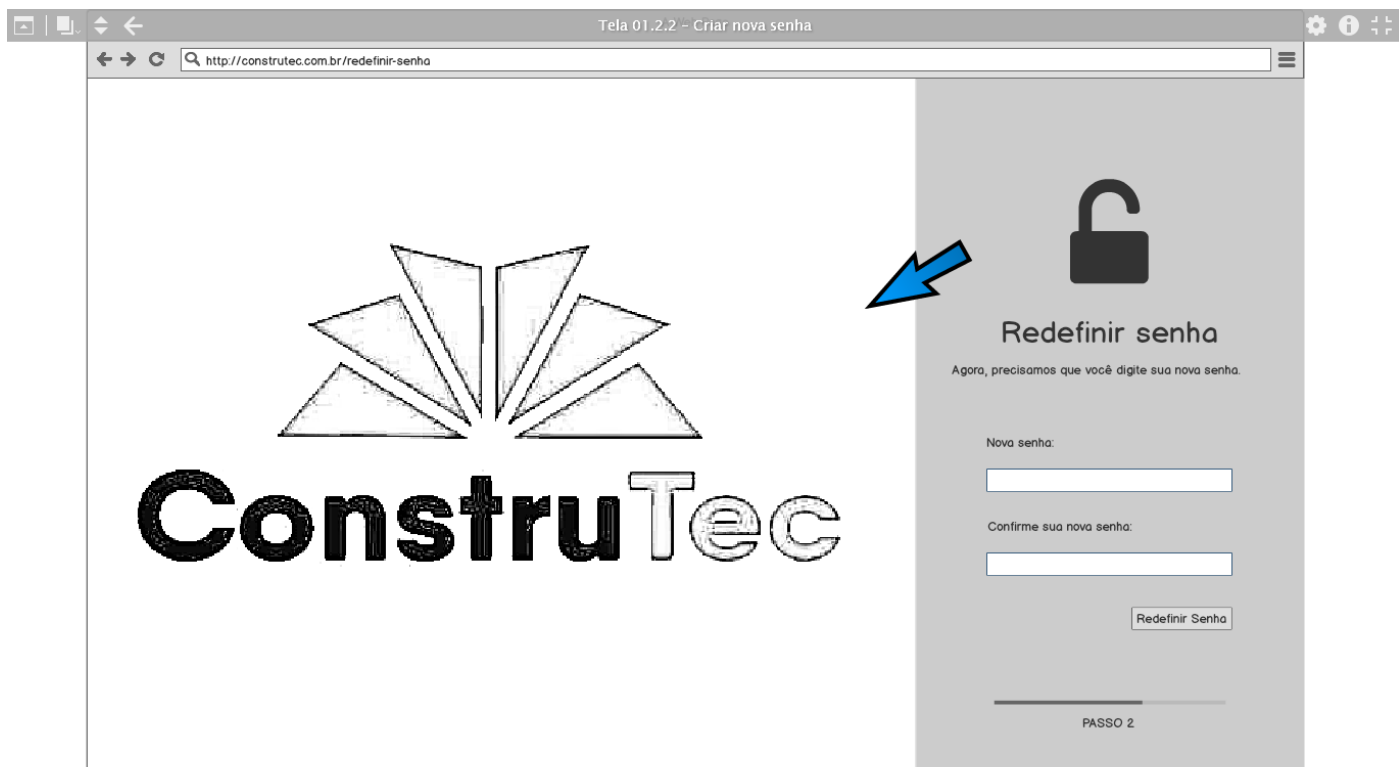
Tela 01.2.2 - Criar nova senha

http://construtec.com.br/redefinir-senha

ConstruTec

Redefinir senha

Agora, precisamos que você digite sua nova senha.

Nova senha:

Confirme sua nova senha:

Redefinir Senha

PASSO 2